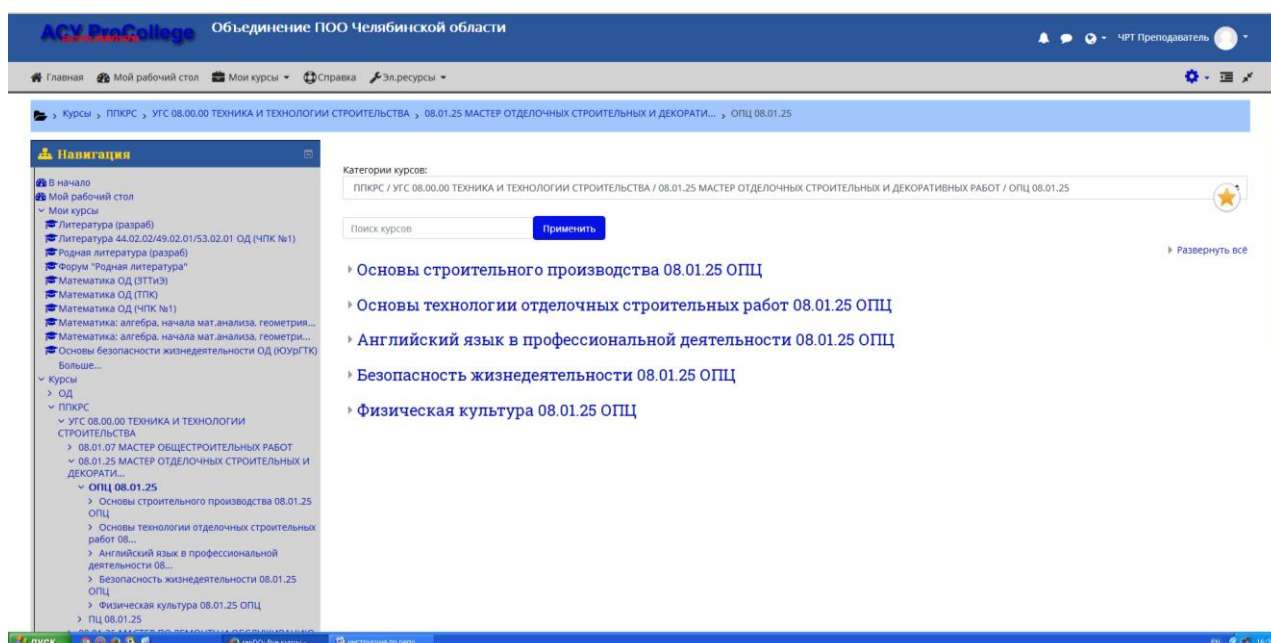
АСУ ProCollege Объединение ПОО Челябинской области

ЧРТ Преподаватель

Главная Мой рабочий стол Мои курсы Справка Эл.ресурсы

Курсы › ППКРС › УГС 08.00.00 ТЕХНИКА И ТЕХНОЛОГИИ СТРОИТЕЛЬСТВА › 08.01.25 МАСТЕР ОТДЕЛОЧНЫХ СТРОИТЕЛЬНЫХ И ДЕКОРАТИ... › ОПЦ 08.01.25

Навигация

В начало
Мой рабочий стол
Мои курсы
Литература (разраб)
Литература 44.02.02/49.02.01/53.02.01 ОД (ЧПК №1)
Родная литература (разраб)
Форум "Родная литература"
Математика ОД (ЗТТиЭ)
Математика ОД (ТПК)
Математика ОД (ЧПК №1)
Математика: алгебра, начала мат.анализа, геометрия...
Математика: алгебра, начала мат.анализа, геометри...
Основы безопасности жизнедеятельности ОД (ЮУрГТК)
Больше...
Курсы
ОД
ППКРС
УГС 08.00.00 ТЕХНИКА И ТЕХНОЛОГИИ СТРОИТЕЛЬСТВА
08.01.07 МАСТЕР ОБЩЕСТРОИТЕЛЬНЫХ РАБОТ
08.01.25 МАСТЕР ОТДЕЛОЧНЫХ СТРОИТЕЛЬНЫХ И ДЕКОРАТИ...
ОПЦ 08.01.25
Основы строительного производства 08.01.25 ОПЦ
Основы технологии отделочных строительных работ 08...
Английский язык в профессиональной деятельности 08...
Безопасность жизнедеятельности 08.01.25 ОПЦ
Физическая культура 08.01.25 ОПЦ
ПЦ 08.01.25

Категории курсов:
ППКРС / УГС 08.00.00 ТЕХНИКА И ТЕХНОЛОГИИ СТРОИТЕЛЬСТВА / 08.01.25 МАСТЕР ОТДЕЛОЧНЫХ СТРОИТЕЛЬНЫХ И ДЕКОРАТИВНЫХ РАБОТ / ОПЦ 08.01.25

Поиск курсов
Применить

Развернуть всё

Основы строительного производства 08.01.25 ОПЦ
Основы технологии отделочных строительных работ 08.01.25 ОПЦ
Английский язык в профессиональной деятельности 08.01.25 ОПЦ
Безопасность жизнедеятельности 08.01.25 ОПЦ
Физическая культура 08.01.25 ОПЦ

пуск